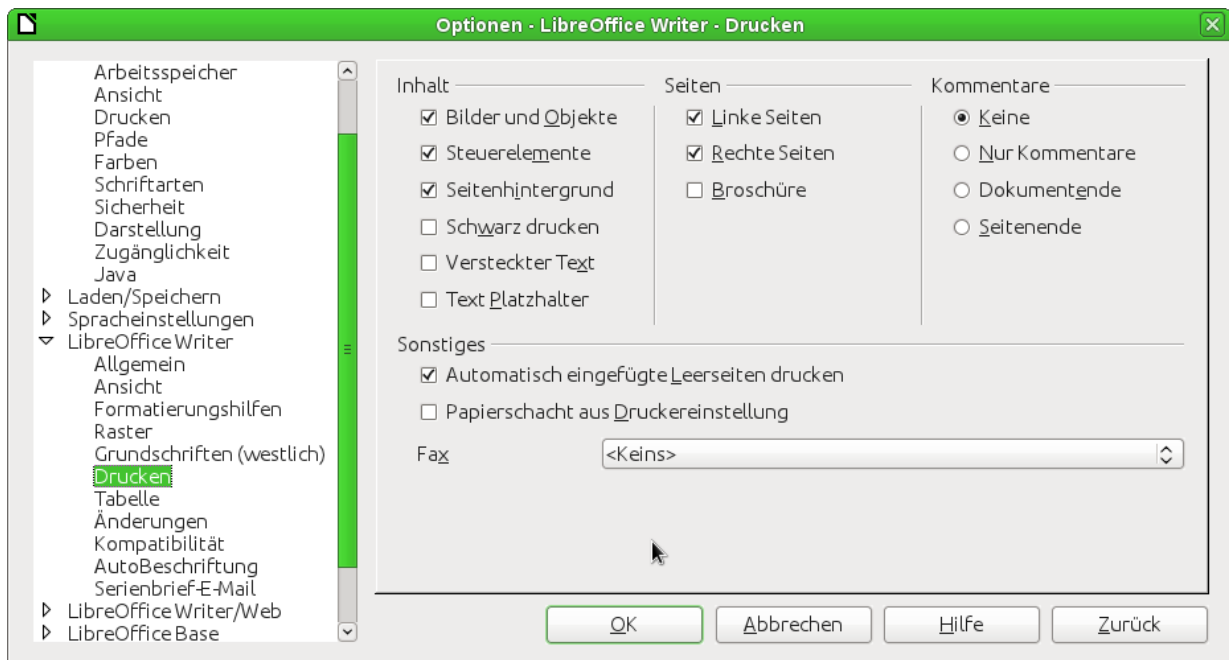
Optionen - LibreOffice Writer - Drucken

Arbeitsspeicher
Ansicht
Drucken
Pfade
Farben
Schriftarten
Sicherheit
Darstellung
Zugänglichkeit
Java
Laden/Speichern
Spracheinstellungen
LibreOffice Writer
Allgemein
Ansicht
Formatierungshilfen
Raster
Grundschriften (westlich)
Drucken
Tabelle
Änderungen
Kompatibilität
AutoBeschriftung
Serienbrief-E-Mail
LibreOffice Writer/Web
LibreOffice Base

Inhalt
☑ Bilder und Objekte
☑ Steuerelemente
☑ Seitenhintergrund
☐ Schwarz drucken
☐ Versteckter Text
☐ Text Platzhalter

Seiten
☑ Linke Seiten
☑ Rechte Seiten
☐ Broschüre

Kommentare
◉ Keine
○ Nur Kommentare
○ Dokumentende
○ Seitenende

Sonstiges
☑ Automatisch eingefügte Leerseiten drucken
☐ Papierschacht aus Druckereinstellung

Fax <Keins>

OK Abbrechen Hilfe Zurück